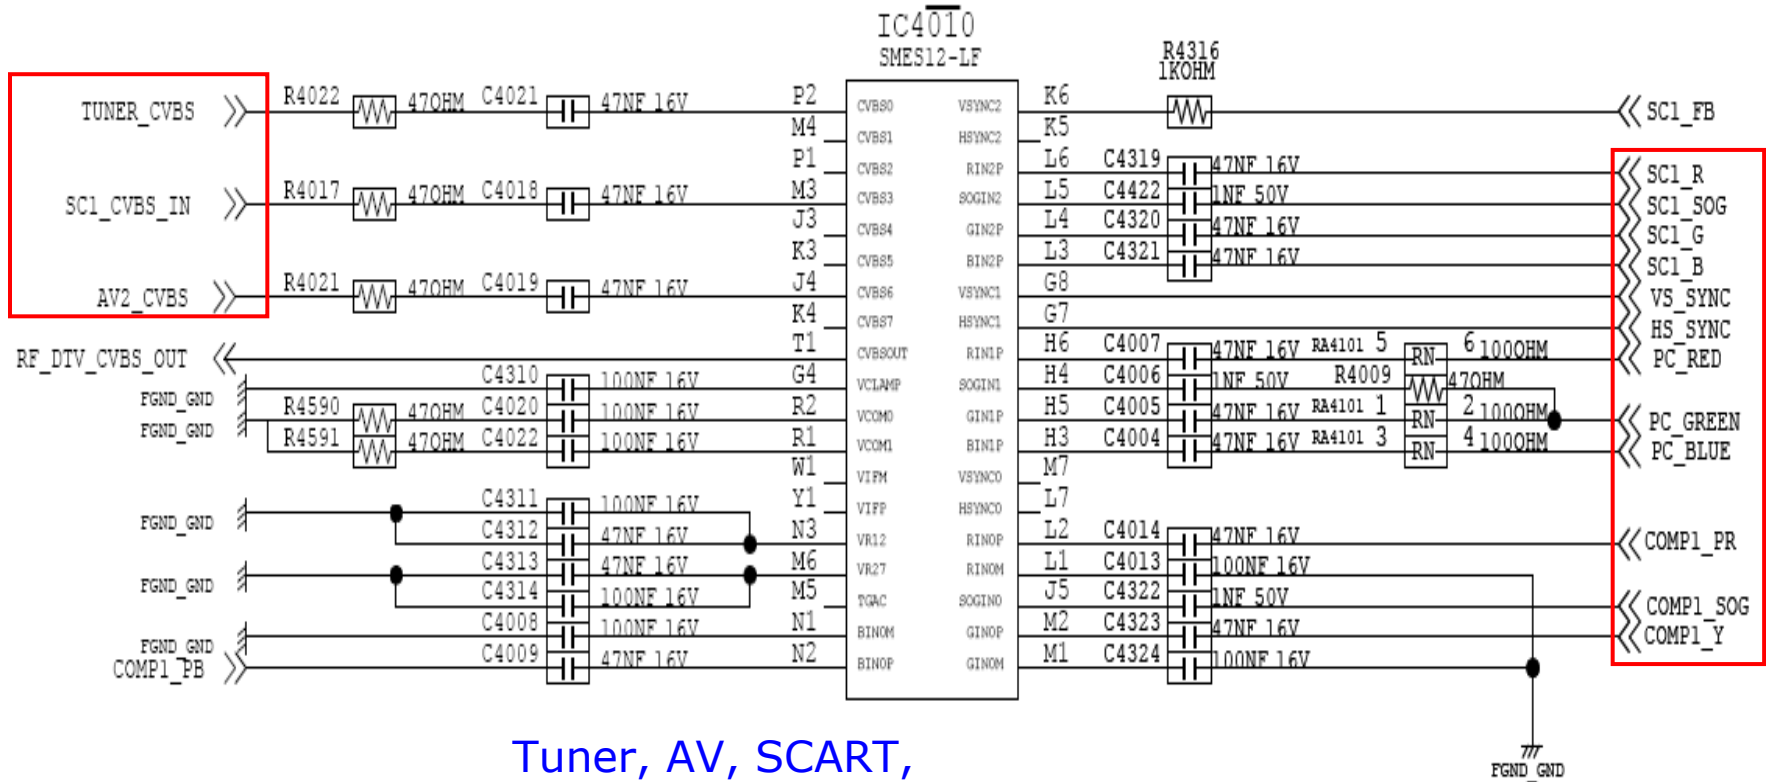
IC4010
SMES12-LF

R4316
1KOHM

TUNER_CVBS
R4022 47OHM C4021 47NF 16V
SC1_CVBS_IN
R4017 47OHM C4018 47NF 16V
AV2_CVBS
R4021 47OHM C4019 47NF 16V
RF_DTV_CVBS_OUT
FGND_GND
C4310 100NF 16V
FGND_GND
R4590 47OHM C4020 100NF 16V
R4591 47OHM C4022 100NF 16V
FGND_GND
C4311 100NF 16V
C4312 47NF 16V
FGND_GND
C4313 47NF 16V
C4314 100NF 16V
FGND_GND
C4008 100NF 16V
COMP1_PB
C4009 47NF 16V

P2 M4 P1 M3 J3 K3 J4 K4 T1 G4 R2 R1 W1 Y1 N3 M6 M5 N1 N2

CVBS0
CVBS1
CVBS2
CVBS3
CVBS4
CVBS5
CVBS6
CVBS7
CVBSOUT
VCLAMP
VCOM0
VCOM1
VIFM
VIFP
VR12
VR27
TGAC
BINOM
BINOP

VSYNC2
HSYNC2
RIN2P
SOGIN2
GIN2P
BIN2P
VSYNC1
HSYNC1
RIN1P
SOGIN1
GIN1P
BIN1P
VSYNC0
HSYNC0
RIN0P
RIN0M
SOGIN0
GIN0P
GIN0M

K6 K5 L6 L5 L4 L3 G8 G7 H6 H4 H5 H3 M7 L7 L2 L1 J5 M2 M1

C4319 47NF 16V
C4422 1NF 50V
C4320 47NF 16V
C4321 47NF 16V
C4007 47NF 16V RA4101 5 RN 6 100OHM
C4006 1NF 50V R4009 47OHM
C4005 47NF 16V RA4101 1 RN 2 100OHM
C4004 47NF 16V RA4101 3 RN 4 100OHM
C4014 47NF 16V
C4013 100NF 16V
C4322 1NF 50V
C4323 47NF 16V
C4324 100NF 16V

SC1_FB
SC1_R
SC1_SOG
SC1_G
SC1_B
VS_SYNC
HS_SYNC
PC_RED
PC_GREEN
PC_BLUE
COMP1_PR
COMP1_SOG
COMP1_Y
FGND_GND

Tuner, AV, SCART,